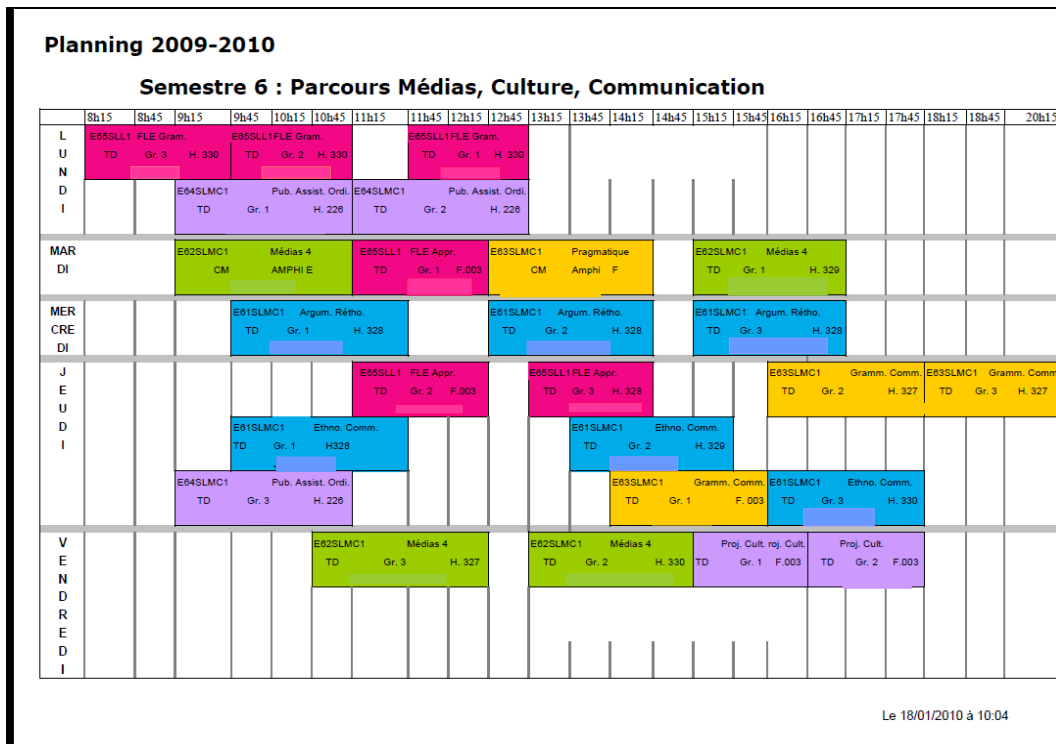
Planning 2009-2010

Semestre 6 : Parcours Médias, Culture, Communication

| | 8h15 | 8h45 | 9h15 | 9h45 | 10h15 | 10h45 | 11h15 | 11h45 | 12h15 | 12h45 | 13h15 | 13h45 | 14h15 | 14h45 | 15h15 | 15h45 | 16h15 | 16h45 | 17h15 | 17h45 | 18h15 | 18h45 | 20h15 |
|---|---|---|---|---|---|---|---|---|---|---|---|---|---|---|---|---|---|---|---|---|---|---|---|
| LUNDI | E65SLL1 FLE Gram. TD Gr. 3 H. 330 | | | E65SLL1 FLE Gram. TD Gr. 2 H. 330 | | | | E65SLL1 FLE Gram. TD Gr. 1 H. 330 | | | | | | | | | | | | | | | |
| | | | E64SLMC1 Pub. Assist. Ordi. TD Gr. 1 H. 226 | | | | E64SLMC1 Pub. Assist. Ordi. TD Gr. 2 H. 226 | | | | | | | | | | | | | | | | |
| MARDI | | | E62SLMC1 Médias 4 CM AMPHI E | | | | E65SLL1 FLE Appr. TD Gr. 1 F.003 | | | E63SLMC1 Pragmatique CM Amphi F | | | | | E62SLMC1 Médias 4 TD Gr. 1 H. 329 | | | | | | | | |
| MERCREDI | | | | E61SLMC1 Argum. Rétho. TD Gr. 1 H. 328 | | | | | | E61SLMC1 Argum. Rétho. TD Gr. 2 H. 328 | | | | | E61SLMC1 Argum. Rétho. TD Gr. 3 H. 328 | | | | | | | | |
| JEUDI | | | | | | | E65SLL1 FLE Appr. TD Gr. 2 F.003 | | | | E65SLL1 FLE Appr. TD Gr. 3 H. 328 | | | | | | E63SLMC1 Gramm. Comm. TD Gr. 2 H. 327 | | | | E63SLMC1 Gramm. Comm. TD Gr. 3 H. 327 | | |
| | | | | E61SLMC1 Ethno. Comm. TD Gr. 1 H328 | | | | | | | | E61SLMC1 Ethno. Comm. TD Gr. 2 H. 329 | | | | | | | | | | | |
| | | | E64SLMC1 Pub. Assist. Ordi. TD Gr. 3 H. 226 | | | | | | | | | | E63SLMC1 Gramm. Comm. TD Gr. 1 F. 003 | | | | E61SLMC1 Ethno. Comm. TD Gr. 3 H. 330 | | | | | | |
| VENDREDI | | | | | | E62SLMC1 Médias 4 TD Gr. 3 H. 327 | | | | | E62SLMC1 Médias 4 TD Gr. 2 H. 330 | | | | Proj. Cult. roj. Cult. TD Gr. 1 F.003 | | | Proj. Cult. TD Gr. 2 F.003 | | | | | |

Le 18/01/2010 à 10:04